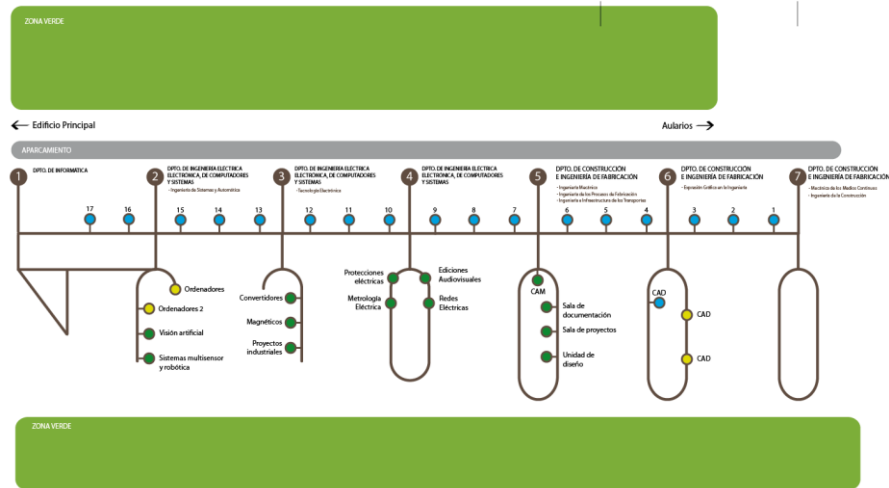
ZONA VERDE

← Edificio Principal

Aularios →

APARCAMIENTO

1
DPTO. DE INFORMÁTICA

2
DPTO. DE INGENIERÍA ELÉCTRICA ELECTRÓNICA, DE COMPUTADORES Y SISTEMAS
- Ingeniería de Sistemas y Automática

3
DPTO. DE INGENIERÍA ELÉCTRICA ELECTRÓNICA, DE COMPUTADORES Y SISTEMAS
- Tecnología Electrónica

4
DPTO. DE INGENIERÍA ELÉCTRICA ELECTRÓNICA, DE COMPUTADORES Y SISTEMAS

5
DPTO. DE CONSTRUCCIÓN E INGENIERÍA DE FABRICACIÓN
- Ingeniería Mecánica
- Ingeniería de los Procesos de Fabricación
- Ingeniería e Infraestructura de los Transportes

6
DPTO. DE CONSTRUCCIÓN E INGENIERÍA DE FABRICACIÓN
- Expresión Gráfica en la Ingeniería

7
DPTO. DE CONSTRUCCIÓN E INGENIERÍA DE FABRICACIÓN
- Mecánica de los Medios Continuos
- Ingeniería de la Construcción

17 16 15 14 13 12 11 10 9 8 7 6 5 4 3 2 1

Ordenadores
Ordenadores 2
Visión artificial
Sistemas multisensor y robótica

Convertidores
Magnéticos
Proyectos industriales

Protecciones eléctricas
Ediciones Audiovisuales
Metrología Eléctrica
Redes Eléctricas

CAM
Sala de documentación
Sala de proyectos
Unidad de diseño

CAD
CAD
CAD

ZONA VERDE